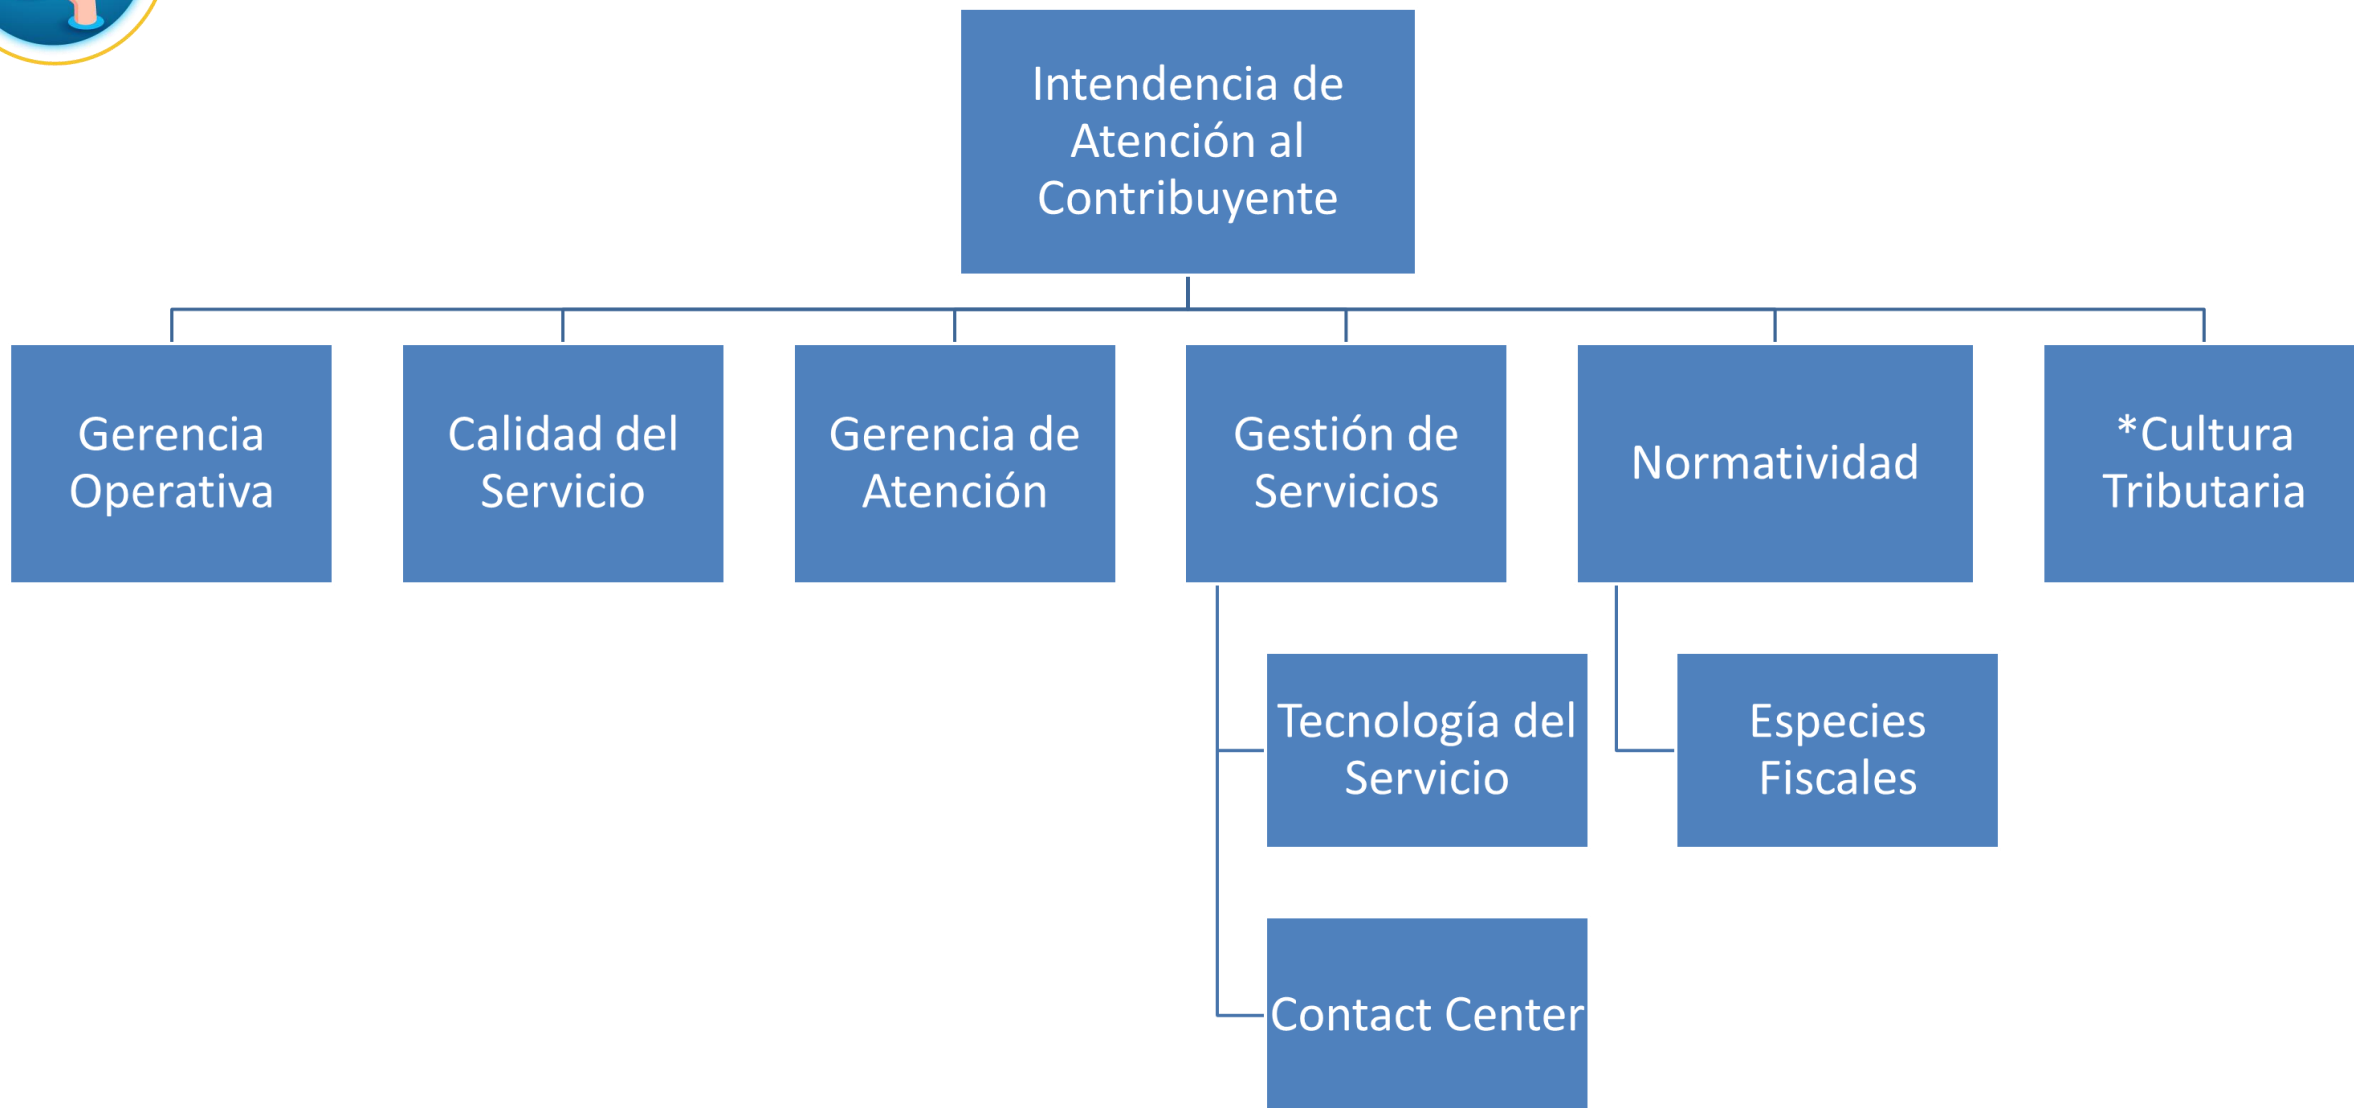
Intendencia de Atención al Contribuyente

Gerencia Operativa

Calidad del Servicio

Gerencia de Atención

Gestión de Servicios

Normatividad

*Cultura Tributaria

Tecnología del Servicio

Contact Center

Especies Fiscales